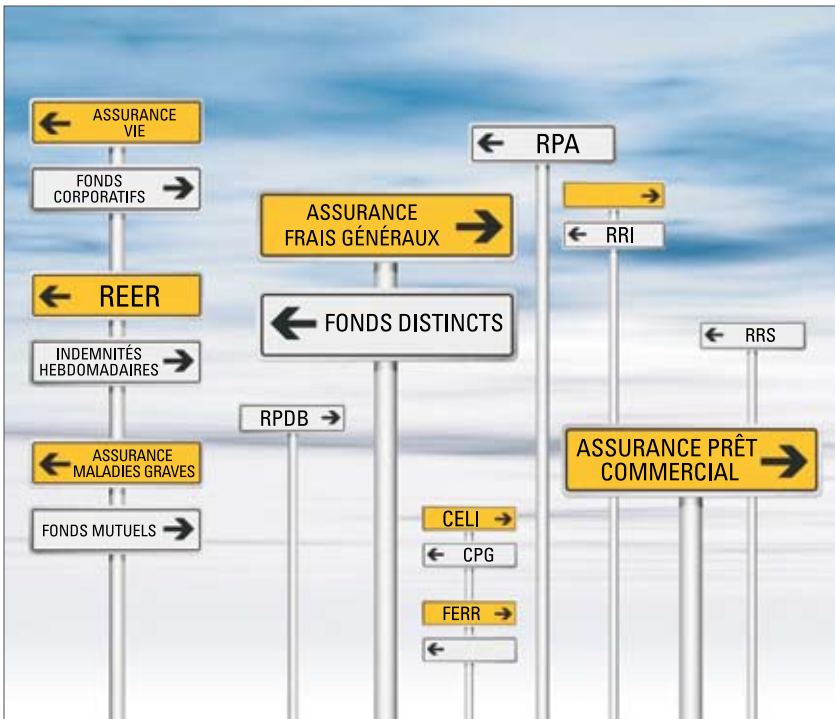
ASSURANCE VIE

FONDS CORPORATIFS

REER

INDEMNITÉS HEBDOMADAIRES

ASSURANCE MALADIES GRAVES

FONDS MUTUELS

RPA

ASSURANCE FRAIS GÉNÉRAUX

RRI

FONDS DISTINCTS

RRS

RPDB

ASSURANCE PRÊT COMMERCIAL

CELI

CPG

FERR